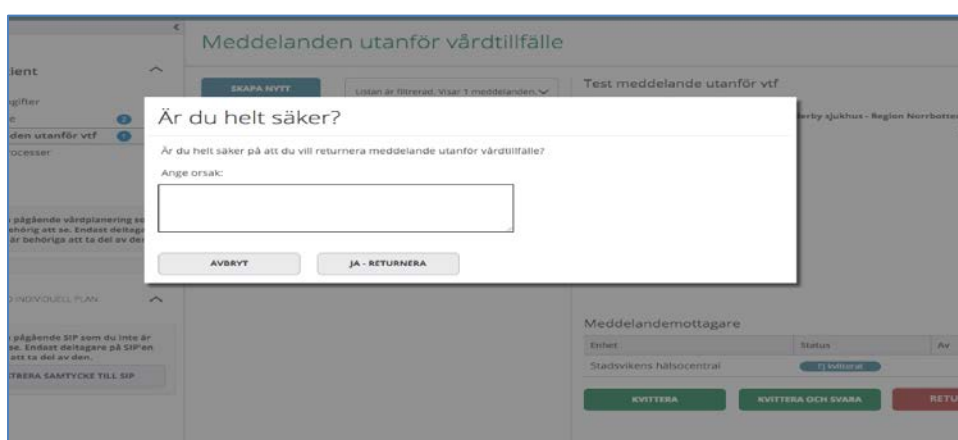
<

ient

gifter

e

den utanför vtf

ocesser

pågående vårdplanering so behörig att se. Endast deltaga är behöriga att ta del av den

INDIVIDUELL PLAN

pågående SIP som du inte är se. Endast deltagare på SIP'en att ta del av den.

TTERA SAMTYCKE TILL SIP

Meddelanden utanför vårdtillfälle

SKAPA NYTT

Listan är filtrerad. Visar 1 meddelanden.

Test meddelande utanför vtf

erby sjukhus - Region Norrbotten

Är du helt säker?

Är du helt säker på att du vill returnera meddelande utanför vårdtillfälle?

Ange orsak:

AVBRYT

JA - RETURNERA

Meddelandemottagare

| Enhet | Status | Av |
|---|---|---|
| Stadsvikens hälsocentral | Ej kvitterat | |

KVITTERA

KVITTERA OCH SVARA

RETU